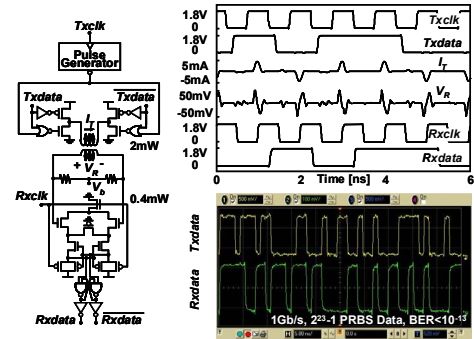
Txclk

Pulse Generator

Txdata

$\overline{Txdata}$

$I_T$

2mW

+ $V_R$ −

$V_b$

Rxclk

0.4mW

Rxdata

$\overline{Rxdata}$

1.8V
0
Txclk

1.8V
0
Txdata

5mA
-5mA
$I_T$

50mV
-50mV
$V_R$

1.8V
0
Rxclk

1.8V
0
Rxdata

0
2
Time [ns]
4
6

500 mV/
500 mV/
500 mV/

Txdata

Rxdata

1Gb/s, $2^{23}$-1 PRBS Data, BER<$10^{-13}$

5.00 ns/